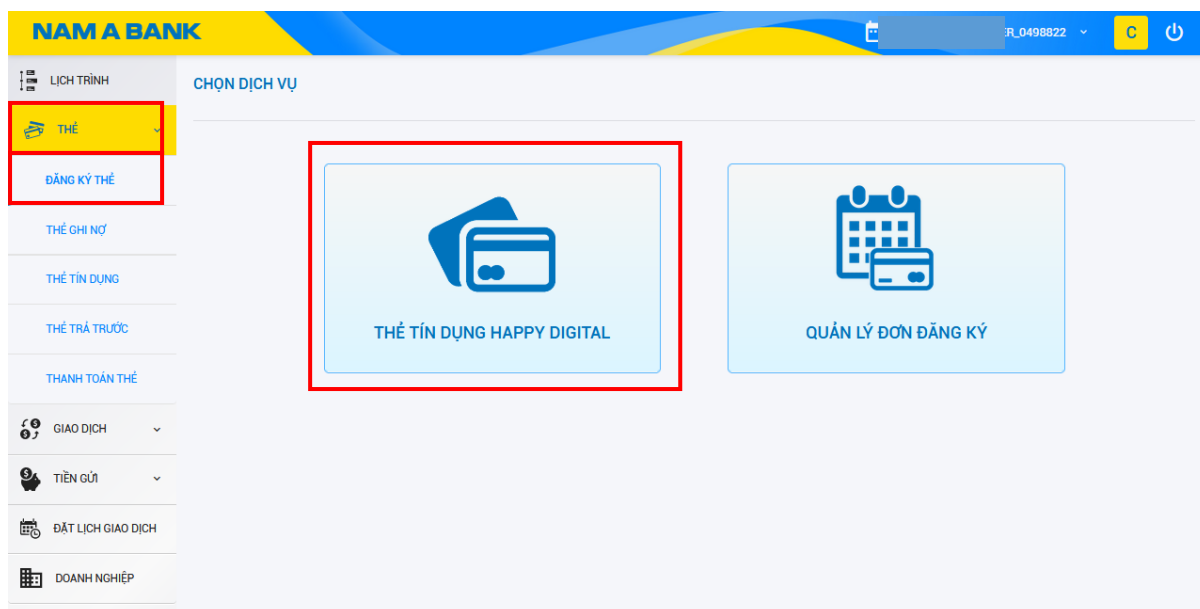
NAM A BANK

ER_0498822

C

LỊCH TRÌNH

THẺ

ĐĂNG KÝ THẺ

THẺ GHI NỢ

THẺ TÍN DỤNG

THẺ TRẢ TRƯỚC

THANH TOÁN THẺ

GIAO DỊCH

TIỀN GỬI

ĐẶT LỊCH GIAO DỊCH

DOANH NGHIỆP

CHỌN DỊCH VỤ

THẺ TÍN DỤNG HAPPY DIGITAL

QUẢN LÝ ĐƠN ĐĂNG KÝ